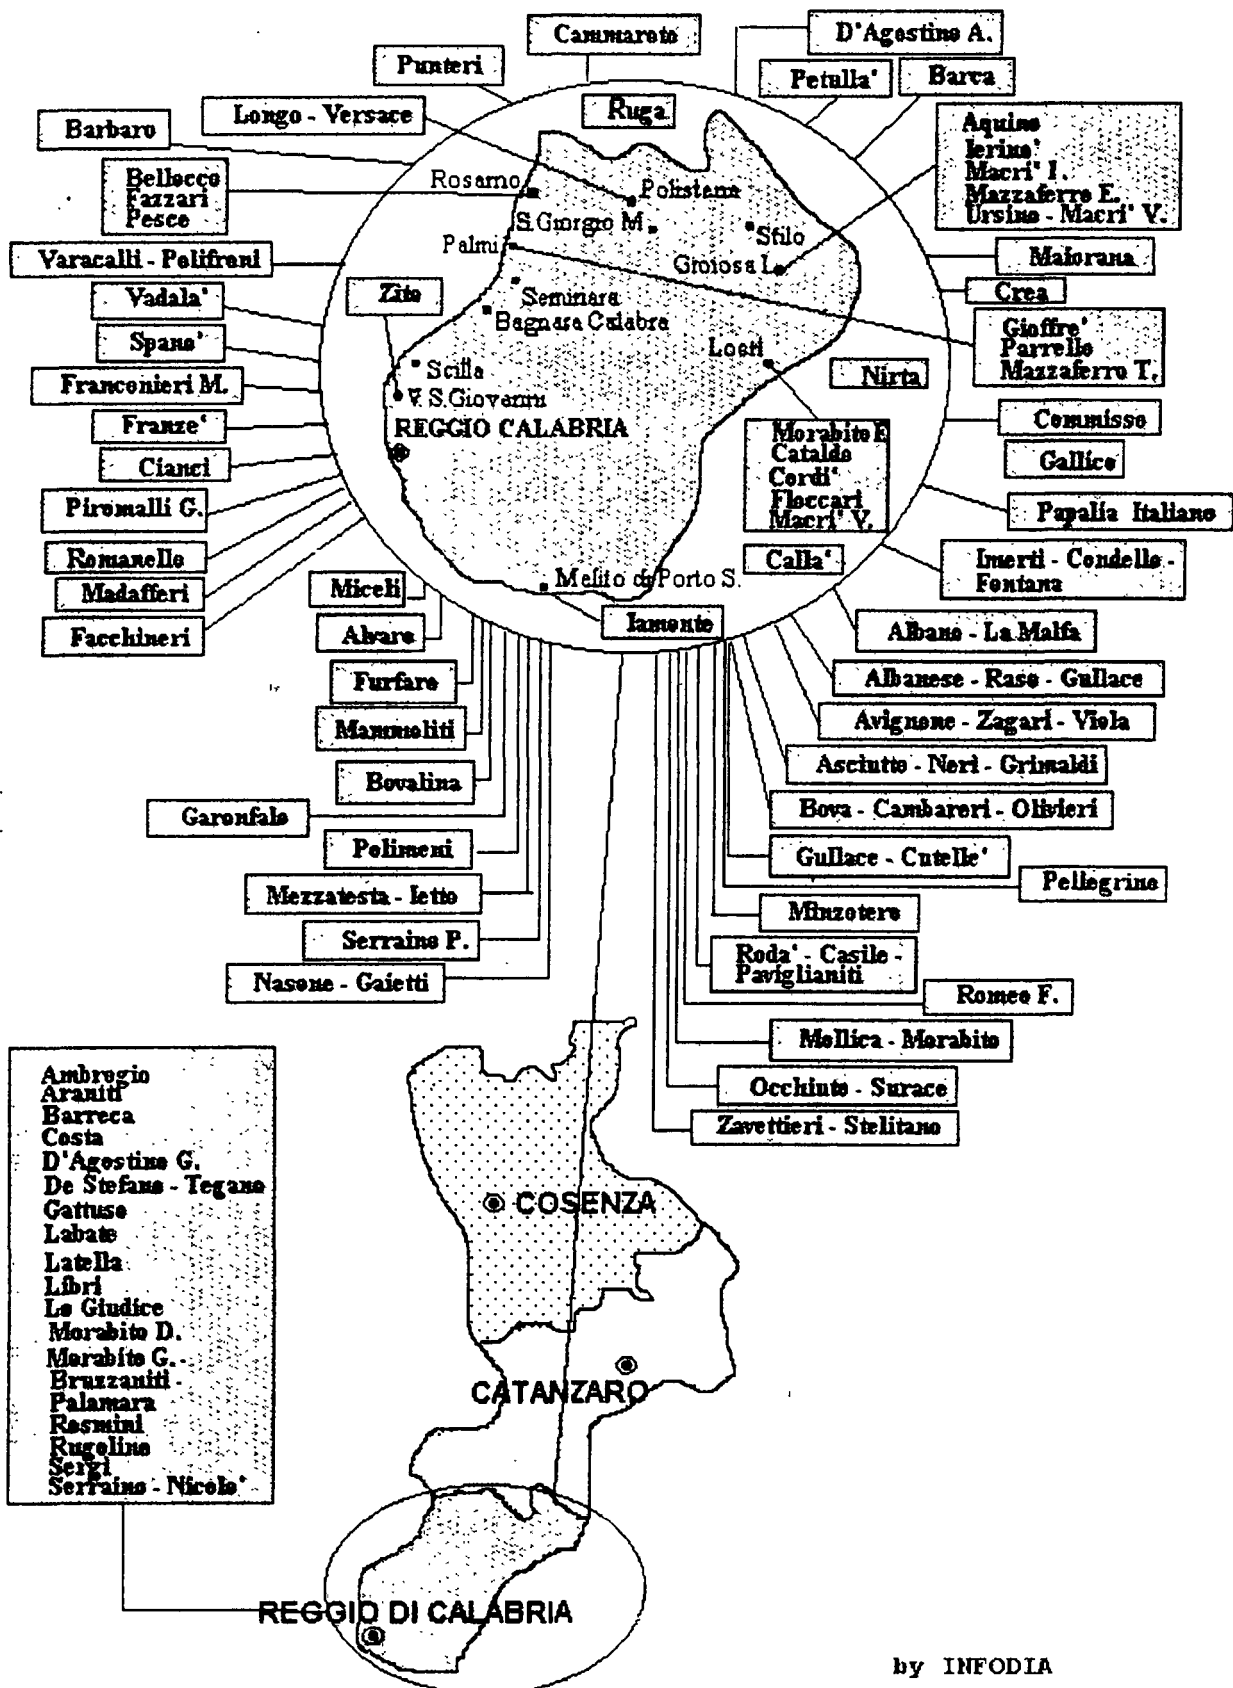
Cammarota

D'Agostino A.

Punteri

Petulla'

Barca

Ruga

Longo - Versace

Barbaro

Aquino
Ierino'
Macri' I.
Mazzaferro E.
Ursino - Macri' V.

Bellocco
Fazzari
Pesce

Rosarno

Polistena

S.Giorgio M.

Stilo

Palmi

Gioiosa I.

Varacalli - Polifroni

Maiorana

Crea

Vadala'

Zito

Seminara

Bagnara Calabra

Gioffre'
Parrello
Mazzaferro T.

Spano'

Locri

Nirta

Franconieri M.

Scilla

V.S.Giovanni

Commisso

Franze'

REGGIO CALABRIA

Morabito E
Cataldo
Cordi'
Floccari
Macri' V.

Gallico

Cianci

Papalia Italiano

Piromalli G.

Romanello

Calla'

Imerti - Condello - Fontana

Madafferi

Melito di Porto S.

Miceli

Facchineri

Iamonte

Albano - La Malfa

Alvaro

Albanese - Raso - Gullace

Furfaro

Avignone - Zagari - Viola

Mammoliti

Asciutto - Neri - Grimaldi

Bovalina

Bova - Cambareri - Olivieri

Garonfalo

Polimeni

Gullace - Cutello'

Pellegrino

Mezzatesta - Ietto

Minzotero

Serraino P.

Roda' - Casile - Paviglianiti

Nasone - Gaietti

Romeo F.

Mollica - Morabito

Occhiuto - Surace

Zavettieri - Stelitano

Ambrogio
Araniti
Barreca
Costa
D'Agostino G.
De Stefano - Tegano
Gattuso
Labate
Latella
Libri
Lo Giudice
Morabito D.
Morabito G. - Bruzzaniti - Palamara
Rosmini
Rugolino
Sergi
Serraino - Nicolo'

COSENZA

CATANZARO

REGGIO DI CALABRIA

by INFODIA